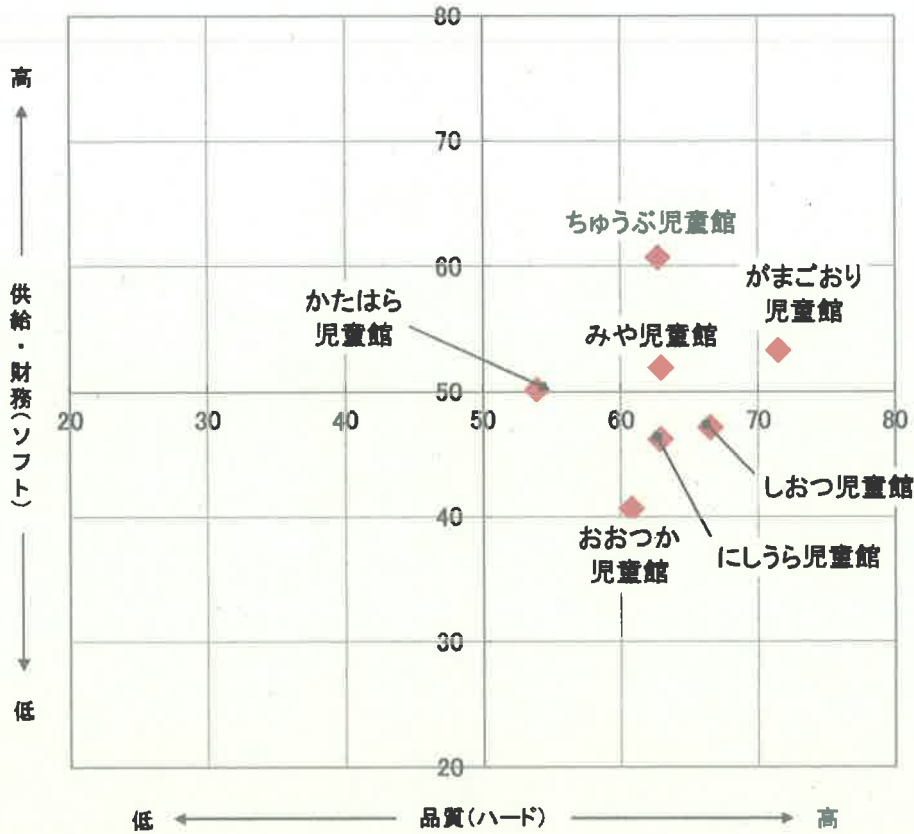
80

70

60

50

40

30

20

20 30 40 50 60 70 80

高

供給・財務(ソフト)

低

ちゅうぶ児童館

がまごおり児童館

かたはら児童館

みや児童館

しおつ児童館

おおつか児童館

にしうら児童館

低 品質(ハード) 高